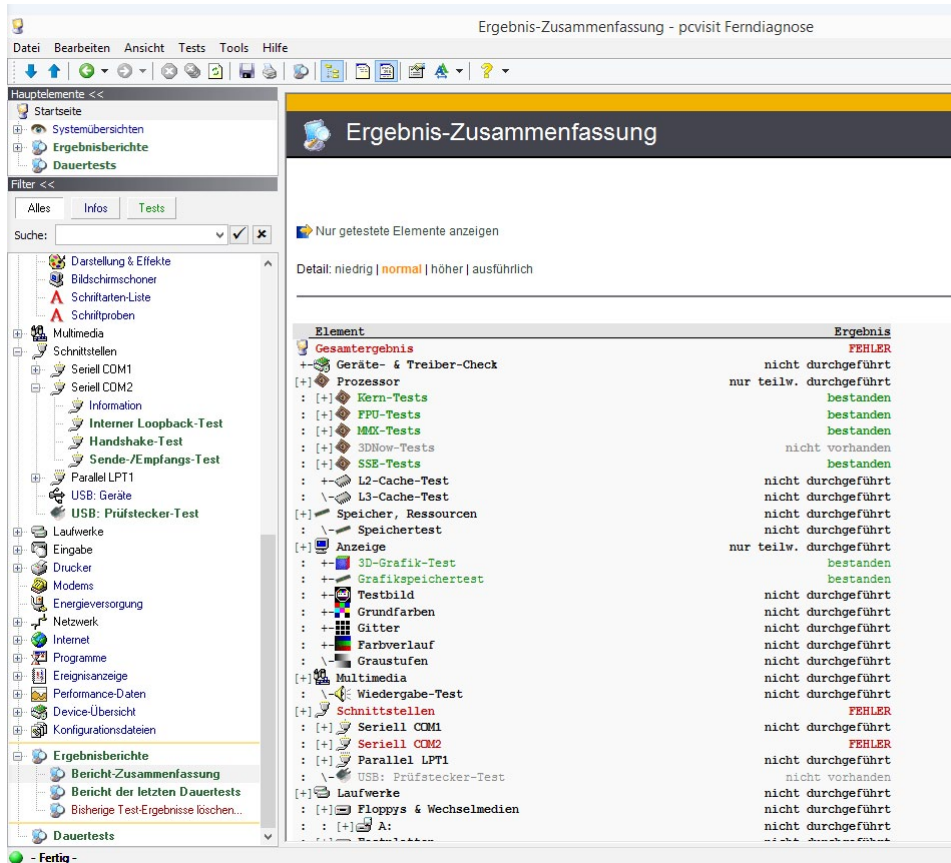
Ergebnis-Zusammenfassung - pcvisit Ferndiagnose

Datei Bearbeiten Ansicht Tests Tools Hilfe

Hauptelemente <<
Startseite
Systemübersichten
Ergebnisberichte
Dauertests
Filter <<
Alles Infos Tests
Suche:
Darstellung & Effekte
Bildschirmschoner
Schriftarten-Liste
Schriftproben
Multimedia
Schnittstellen
Seriell COM1
Seriell COM2
Information
Interner Loopback-Test
Handshake-Test
Sende-/Empfangs-Test
Parallel LPT1
USB: Geräte
USB: Prüfstecker-Test
Laufwerke
Eingabe
Drucker
Modems
Energieversorgung
Netzwerk
Internet
Programme
Ereignisanzeige
Performance-Daten
Device-Übersicht
Konfigurationsdateien
Ergebnisberichte
Bericht-Zusammenfassung
Bericht der letzten Dauertests
Bisherige Test-Ergebnisse löschen...
Dauertests

Ergebnis-Zusammenfassung

Nur getestete Elemente anzeigen

Detail: niedrig | normal | höher | ausführlich

| Element | Ergebnis |
|---|---|
| Gesamtergebnis | FEHLER |
| +- Geräte- & Treiber-Check | nicht durchgeführt |
| [+] Prozessor | nur teilw. durchgeführt |
| : [+] Kern-Tests | bestanden |
| : [+] FPU-Tests | bestanden |
| : [+] MMX-Tests | bestanden |
| : [+] 3DNow-Tests | nicht vorhanden |
| : [+] SSE-Tests | bestanden |
| : +- L2-Cache-Test | nicht durchgeführt |
| : \- L3-Cache-Test | nicht durchgeführt |
| [+] Speicher, Ressourcen | nicht durchgeführt |
| : \- Speichertest | nicht durchgeführt |
| [+] Anzeige | nur teilw. durchgeführt |
| : +- 3D-Grafik-Test | bestanden |
| : +- Grafikspeichertest | bestanden |
| : +- Testbild | nicht durchgeführt |
| : +- Grundfarben | nicht durchgeführt |
| : +- Gitter | nicht durchgeführt |
| : +- Farbverlauf | nicht durchgeführt |
| : \- Graustufen | nicht durchgeführt |
| [+] Multimedia | nicht durchgeführt |
| : \- Wiedergabe-Test | nicht durchgeführt |
| [+] Schnittstellen | FEHLER |
| : [+] Seriell COM1 | nicht durchgeführt |
| : [+] Seriell COM2 | FEHLER |
| : [+] Parallel LPT1 | nicht durchgeführt |
| : \- USB: Prüfstecker-Test | nicht vorhanden |
| [+] Laufwerke | nicht durchgeführt |
| : [+] Floppys & Wechselmedien | nicht durchgeführt |
| : : [+] A: | nicht durchgeführt |

- Fertig -